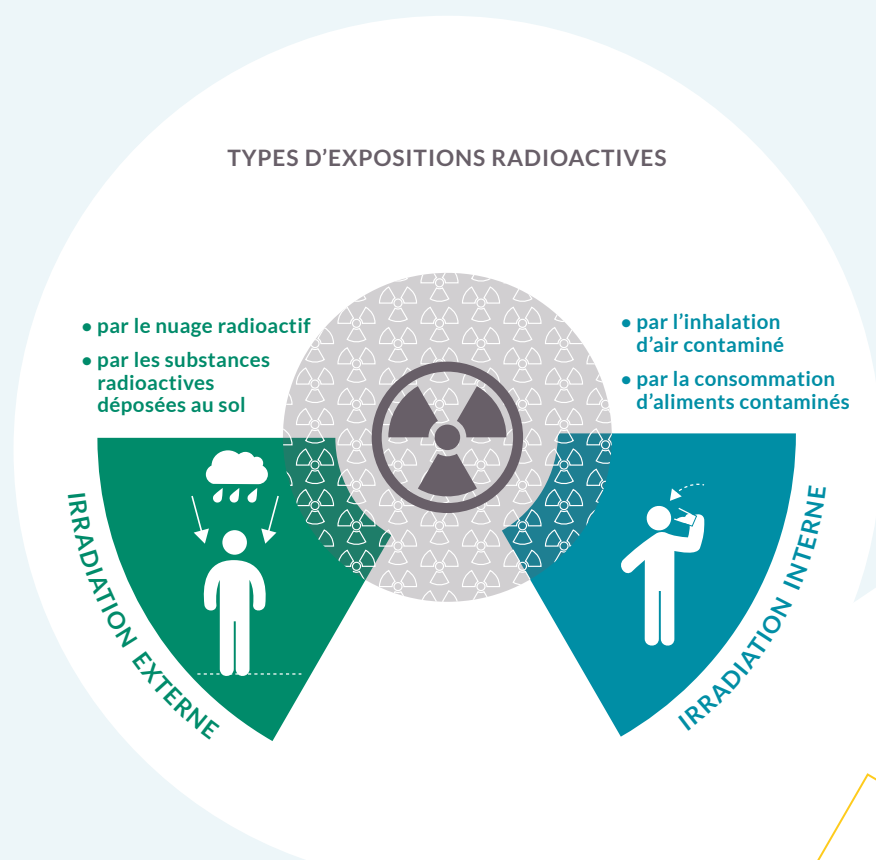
TYPES D’EXPOSITIONS RADIOACTIVES

• par le nuage radioactif
• par les substances radioactives déposées au sol

IRRADIATION EXTERNE

• par l’inhalation d’air contaminé
• par la consommation d’aliments contaminés

IRRADIATION INTERNE